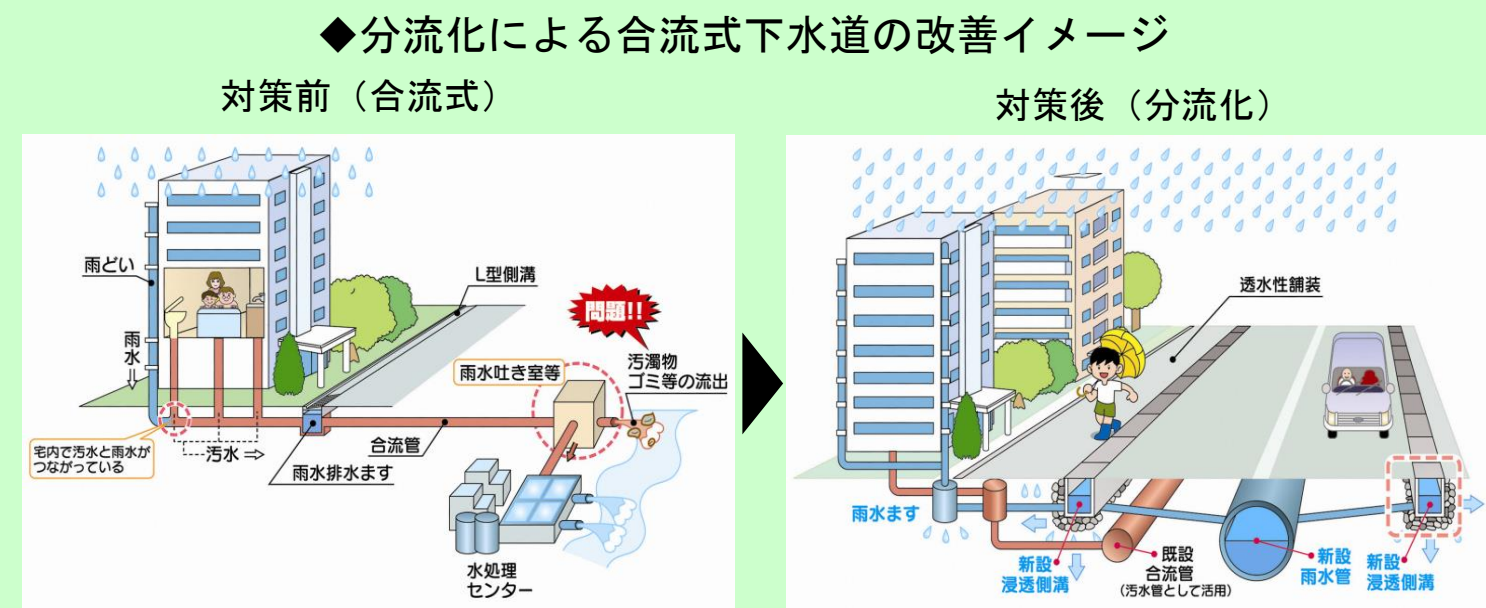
◆分流化による合流式下水道の改善イメージ

対策前（合流式）

雨どい

雨水

L型側溝

問題!!

汚濁物
ゴミ等の流出

雨水吐き室等

宅内で汚水と雨水がつながっている

汚水

合流管

雨水排水ます

水処理
センター

対策後（分流化）

透水性舗装

雨水ます

新設
浸透側溝

既設
合流管
（汚水管として活用）

新設
雨水管

新設
浸透側溝